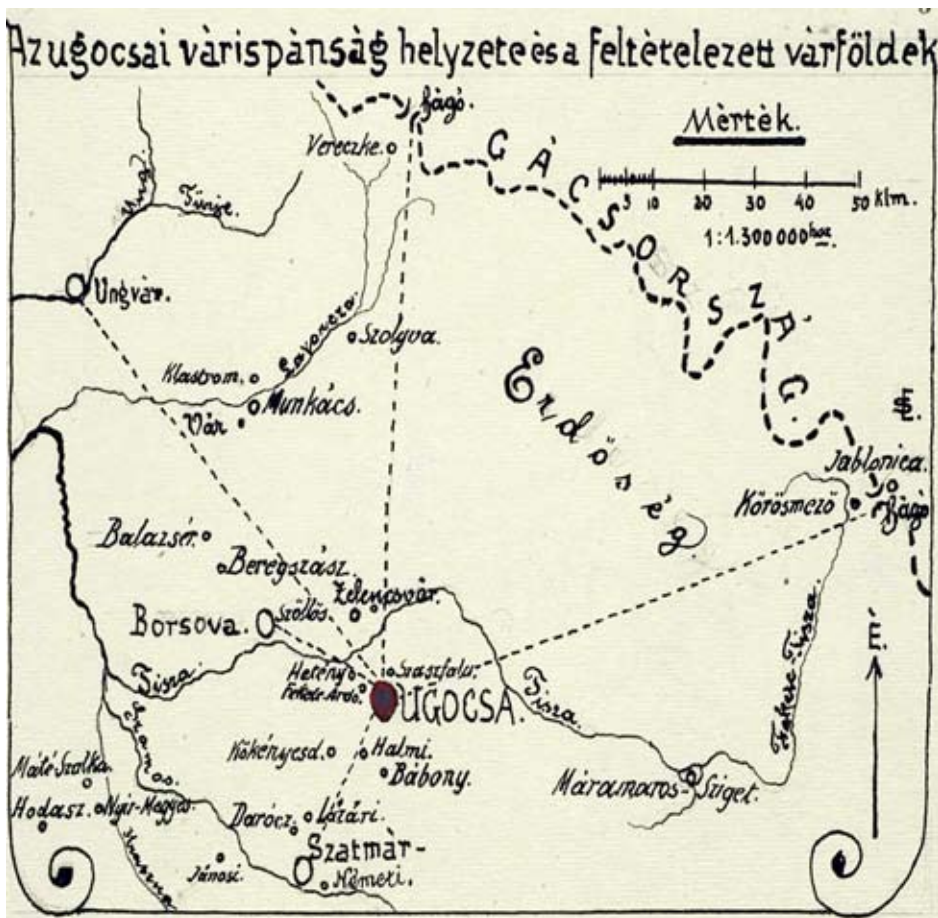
Az ugocsai várispánság helyzete és a feltételezett várföldek

Mérték.

3 10 20 30 40 50 klm.

1:1.300 000 hoz

Vereczke.

Szágó.

GÁCSORSZÁG.

Ung.

Tursje.

Ungvár.

Latorcza.

Szolyva.

Klastrom.

Munkács.

Vár.

Erdőség

Jablonica.

Szágó

Kőrösmező

Balazsér.

Beregszász.

Zelenyvár.

Borsova.

Szőllős.

Fekete Tisza.

Tisza.

Hetény

Feketeardó

Szászfalu.

UGOCSA.

Tisza.

Szamos.

É.

Máté Szalka.

Kökényesd.

Halmi.

Bábony.

Máramaros-Sziget.

Hodász.

Nyír-Megyes.

Daróc.

Láczi.

Szatmár-

Krasznа.

Jánosi.

Németi.